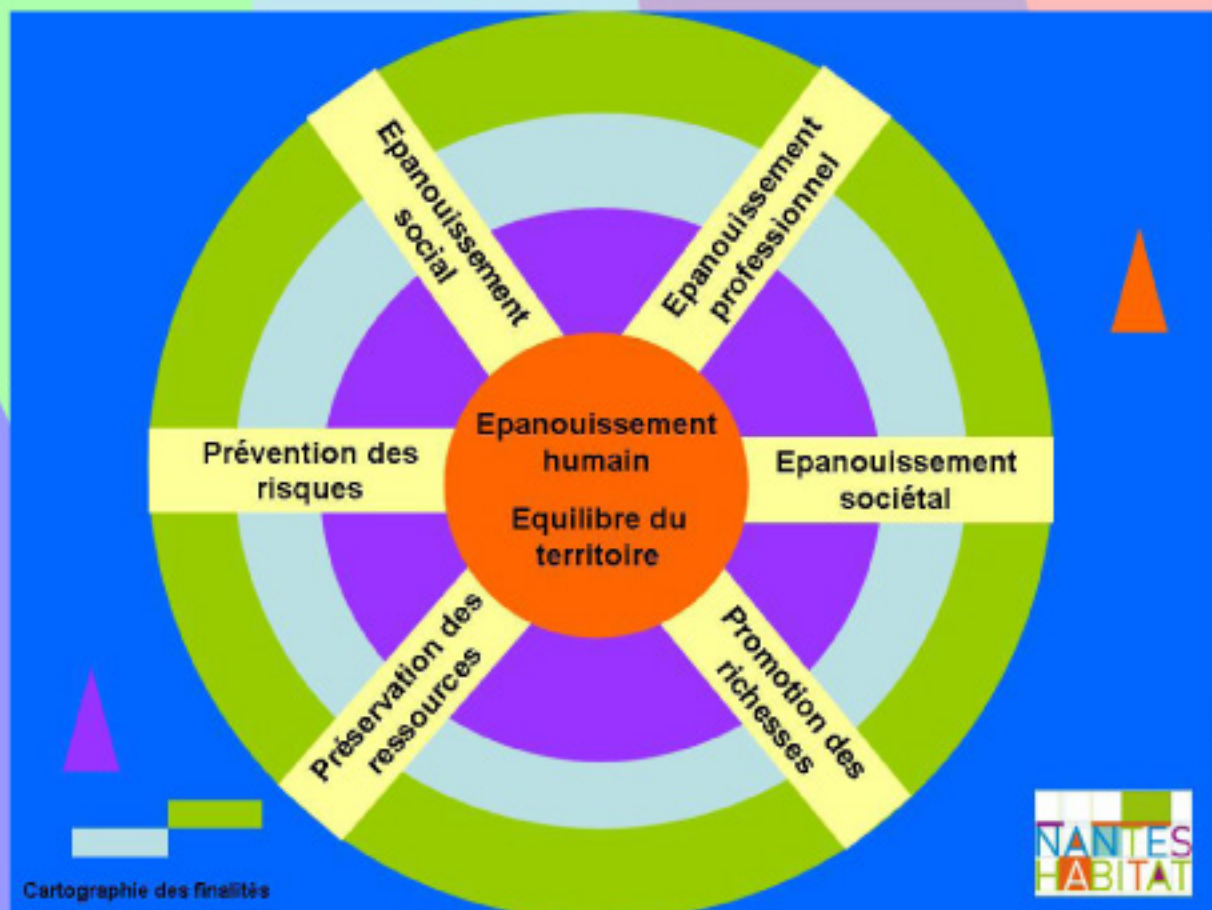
Epanouissement social

Epanouissement professionnel

Prévention des risques

Epanouissement humain

Equilibre du territoire

Epanouissement sociétal

Préservation des ressources

Promotion des richesses

Cartographie des finalités

NANTES HABITAT